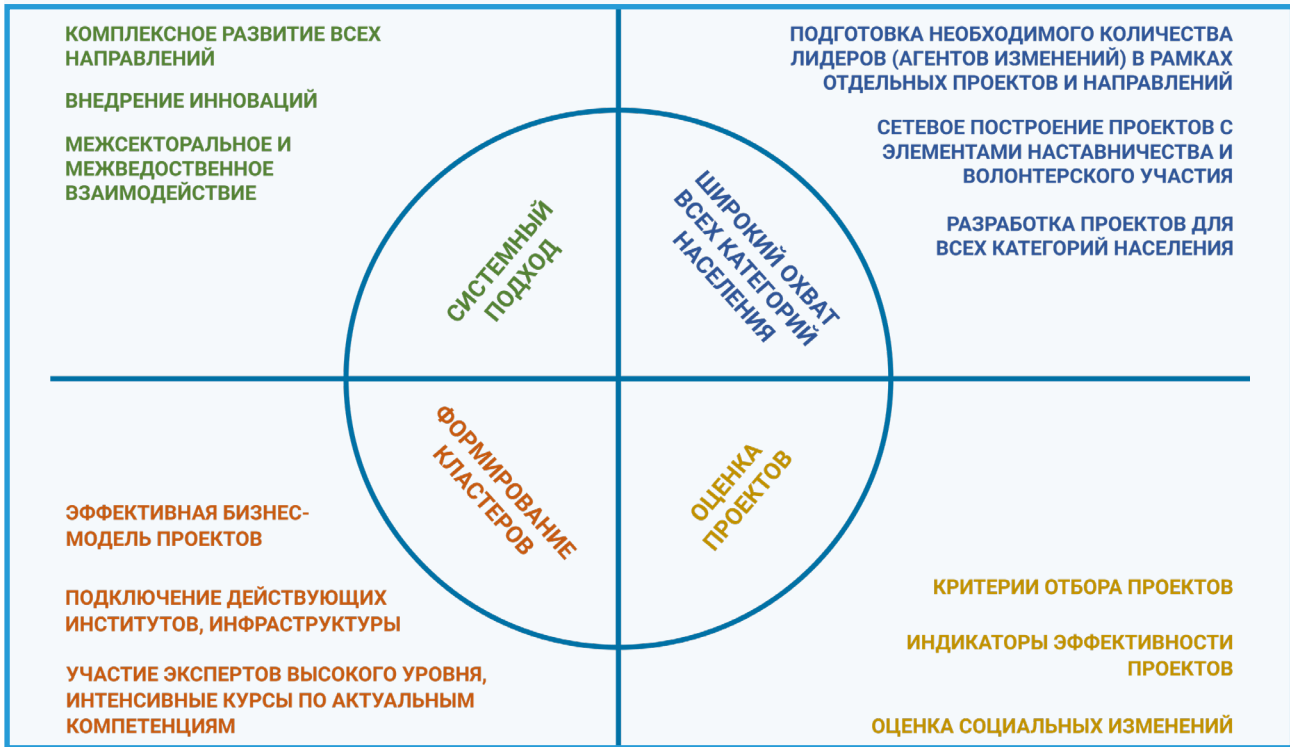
КОМПЛЕКСНОЕ РАЗВИТИЕ ВСЕХ НАПРАВЛЕНИЙ

ВНЕДРЕНИЕ ИННОВАЦИЙ

МЕЖСЕКТОРАЛЬНОЕ И МЕЖВЕДОСТВЕННОЕ ВЗАИМОДЕЙСТВИЕ

ПОДГОТОВКА НЕОБХОДИМОГО КОЛИЧЕСТВА ЛИДЕРОВ (АГЕНТОВ ИЗМЕНЕНИЙ) В РАМКАХ ОТДЕЛЬНЫХ ПРОЕКТОВ И НАПРАВЛЕНИЙ

СЕТЕВОЕ ПОСТРОЕНИЕ ПРОЕКТОВ С ЭЛЕМЕНТАМИ НАСТАВНИЧЕСТВА И ВОЛОНТЕРСКОГО УЧАСТИЯ

РАЗРАБОТКА ПРОЕКТОВ ДЛЯ ВСЕХ КАТЕГОРИЙ НАСЕЛЕНИЯ

СИСТЕМНЫЙ ПОДХОД

ШИРОКИЙ ОХВАТ ВСЕХ КАТЕГОРИЙ НАСЕЛЕНИЯ

ФОРМИРОВАНИЕ КЛАСТЕРОВ

ОЦЕНКА ПРОЕКТОВ

ЭФФЕКТИВНАЯ БИЗНЕС-МОДЕЛЬ ПРОЕКТОВ

ПОДКЛЮЧЕНИЕ ДЕЙСТВУЮЩИХ ИНСТИТУТОВ, ИНФРАСТРУКТУРЫ

УЧАСТИЕ ЭКСПЕРТОВ ВЫСОКОГО УРОВНЯ, ИНТЕНСИВНЫЕ КУРСЫ ПО АКТУАЛЬНЫМ КОМПЕТЕНЦИЯМ

КРИТЕРИИ ОТБОРА ПРОЕКТОВ

ИНДИКАТОРЫ ЭФФЕКТИВНОСТИ ПРОЕКТОВ

ОЦЕНКА СОЦИАЛЬНЫХ ИЗМЕНЕНИЙ